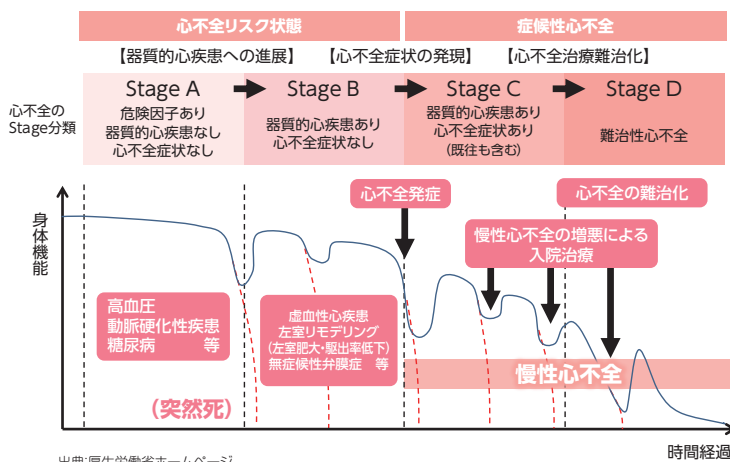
心不全リスク状態

症候性心不全

【器質的心疾患への進展】　【心不全症状の発現】　【心不全治療難治化】

心不全の Stage分類

Stage A
危険因子あり
器質的心疾患なし
心不全症状なし

Stage B
器質的心疾患あり
心不全症状なし

Stage C
器質的心疾患あり
心不全症状あり
(既往も含む)

Stage D
難治性心不全

身体機能

心不全発症

心不全の難治化

慢性心不全の増悪による入院治療

高血圧
動脈硬化性疾患
糖尿病　等

虚血性心疾患
左室リモデリング
(左室肥大・駆出率低下)
無症候性弁膜症　等

慢性心不全

(突然死)

時間経過

出典:厚生労働省ホームページ